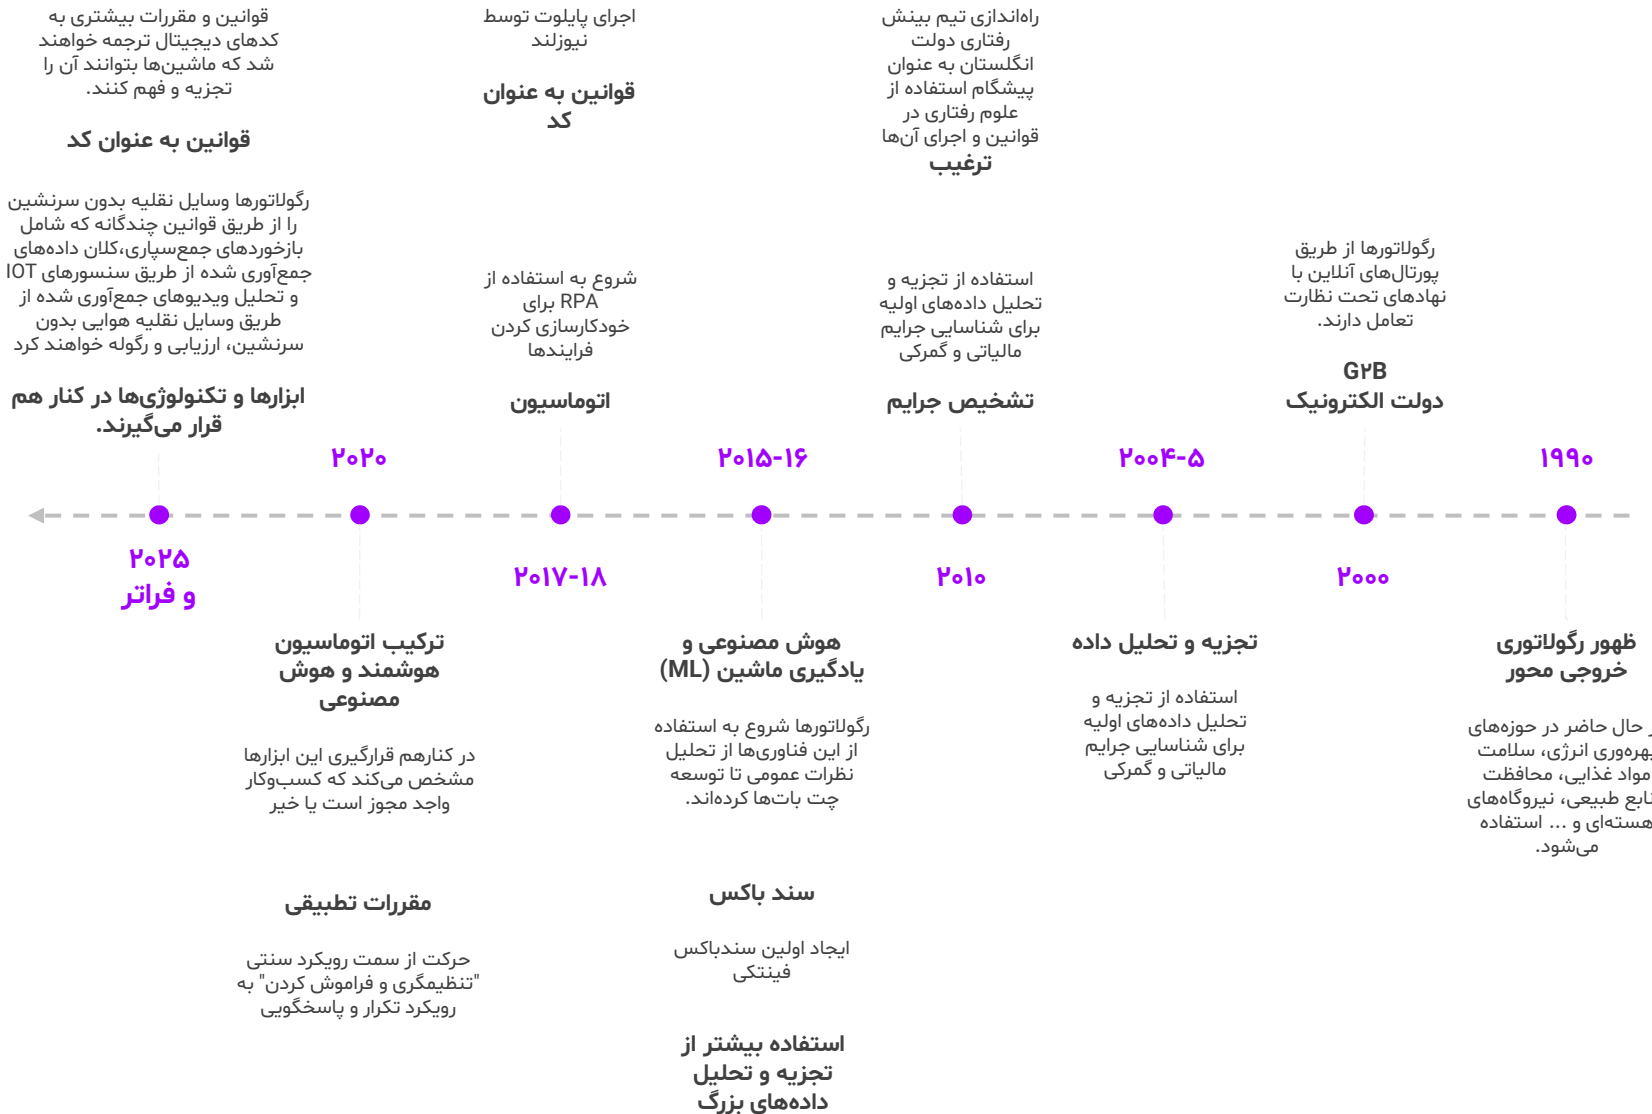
قوانین و مقررات بیشتری به کدهای دیجیتال ترجمه خواهند شد که ماشین‌ها بتوانند آن را تجزیه و فهم کنند.

قوانین به عنوان کد

رگولاتورها وسایل نقلیه بدون سرنشین را از طریق قوانین چندگانه که شامل بازخوردهای جمع‌سپاری،کلان داده‌های جمع‌آوری شده از طریق سنسورهای IOT و تحلیل ویدیوهای جمع‌آوری شده از طریق وسایل نقلیه هوایی بدون سرنشین، ارزیابی و رگوله خواهند کرد

ابزارها و تکنولوژی‌ها در کنار هم قرار می‌گیرند.

اجرای پایلوت توسط نیوزلند

قوانین به عنوان کد

شروع به استفاده از RPA برای خودکارسازی کردن فرایندها

اتوماسیون

راه‌اندازی تیم بینش رفتاری دولت انگلستان به عنوان پیشگام استفاده از علوم رفتاری در قوانین و اجرای آن‌ها

ترغیب

استفاده از تجزیه و تحلیل داده‌های اولیه برای شناسایی جرایم مالیاتی و گمرکی

تشخیص جرایم

رگولاتورها از طریق پورتال‌های آنلاین با نهادهای تحت نظارت تعامل دارند.

G۲B
دولت الکترونیک

۲۰۲۰

۲۰۱۵-۱۶

۲۰۰۴-۵

۱۹۹۰

۲۰۲۵
و فراتر

۲۰۱۷-۱۸

۲۰۱۰

۲۰۰۰

ترکیب اتوماسیون هوشمند و هوش مصنوعی

در کنارهم قرارگیری این ابزارها مشخص می‌کند که کسب‌وکار واجد مجوز است یا خیر

مقررات تطبیقی

حرکت از سمت رویکرد سنتی "تنظیمگری و فراموش کردن" به رویکرد تکرار و پاسخگویی

هوش مصنوعی و یادگیری ماشین (ML)

رگولاتورها شروع به استفاده از این فناوری‌ها از تحلیل نظرات عمومی تا توسعه چت بات‌ها کرده‌اند.

سند باکس

ایجاد اولین سندباکس فینتکی

استفاده بیشتر از تجزیه و تحلیل داده‌های بزرگ

تجزیه و تحلیل داده

استفاده از تجزیه و تحلیل داده‌های اولیه برای شناسایی جرایم مالیاتی و گمرکی

ظهور رگولاتوری خروجی محور

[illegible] حال حاضر در حوزه‌های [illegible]هره‌وری انرژی، سلامت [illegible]مواد غذایی، محافظت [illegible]ابع طبیعی، نیروگاه‌های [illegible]هسته‌ای و ... استفاده می‌شود.